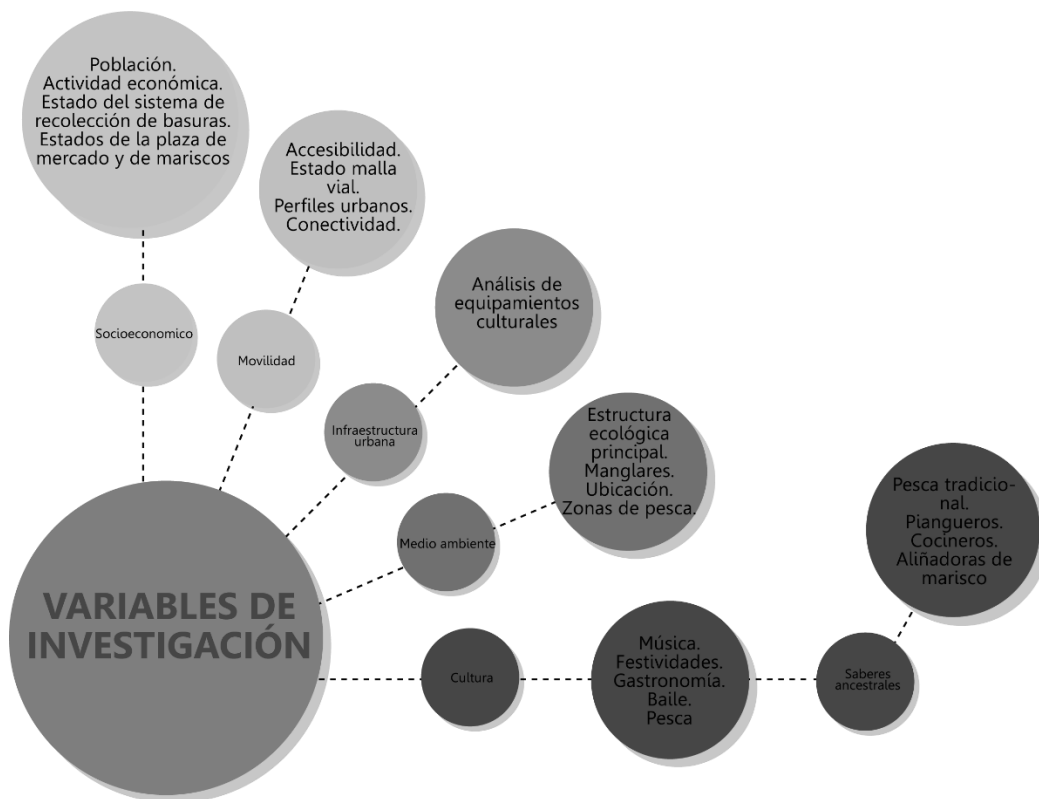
Población.
Actividad económica.
Estado del sistema de recolección de basuras.
Estados de la plaza de mercado y de mariscos

Accesibilidad.
Estado malla vial.
Perfiles urbanos.
Conectividad.

Análisis de equipamientos culturales

Socioeconomico

Movilidad

Infraestructura urbana

Estructura ecológica principal.
Manglares.
Ubicación.
Zonas de pesca.

Pesca tradicional.
Piangueros.
Cocineros.
Aliñadoras de marisco

Medio ambiente

VARIABLES DE INVESTIGACIÓN

Cultura

Música.
Festividades.
Gastronomía.
Baile.
Pesca

Saberes ancestrales